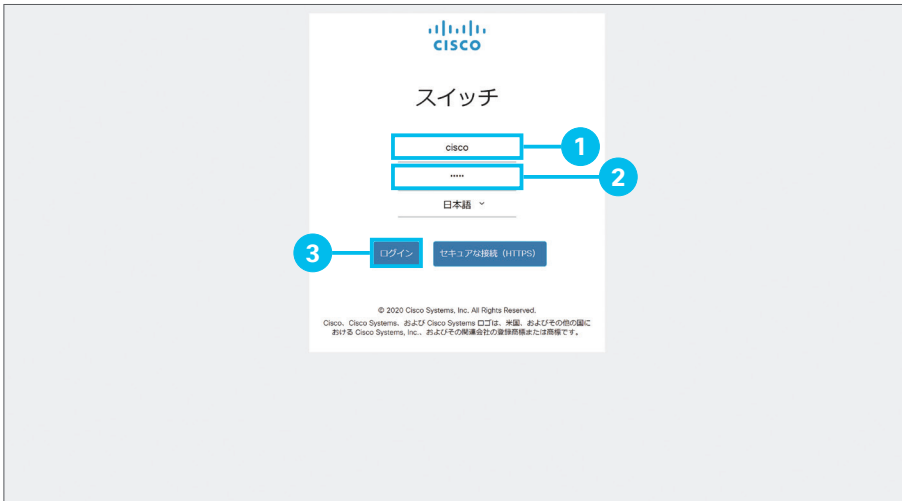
cisco

スイッチ

cisco

•••••

1

2

日本語

3

ログイン

セキュアな接続（HTTPS）

© 2020 Cisco Systems, Inc. All Rights Reserved.

Cisco、Cisco Systems、および Cisco Systems ロゴは、米国、およびその他の国における Cisco Systems, Inc.、およびその関連会社の登録商標または商標です。